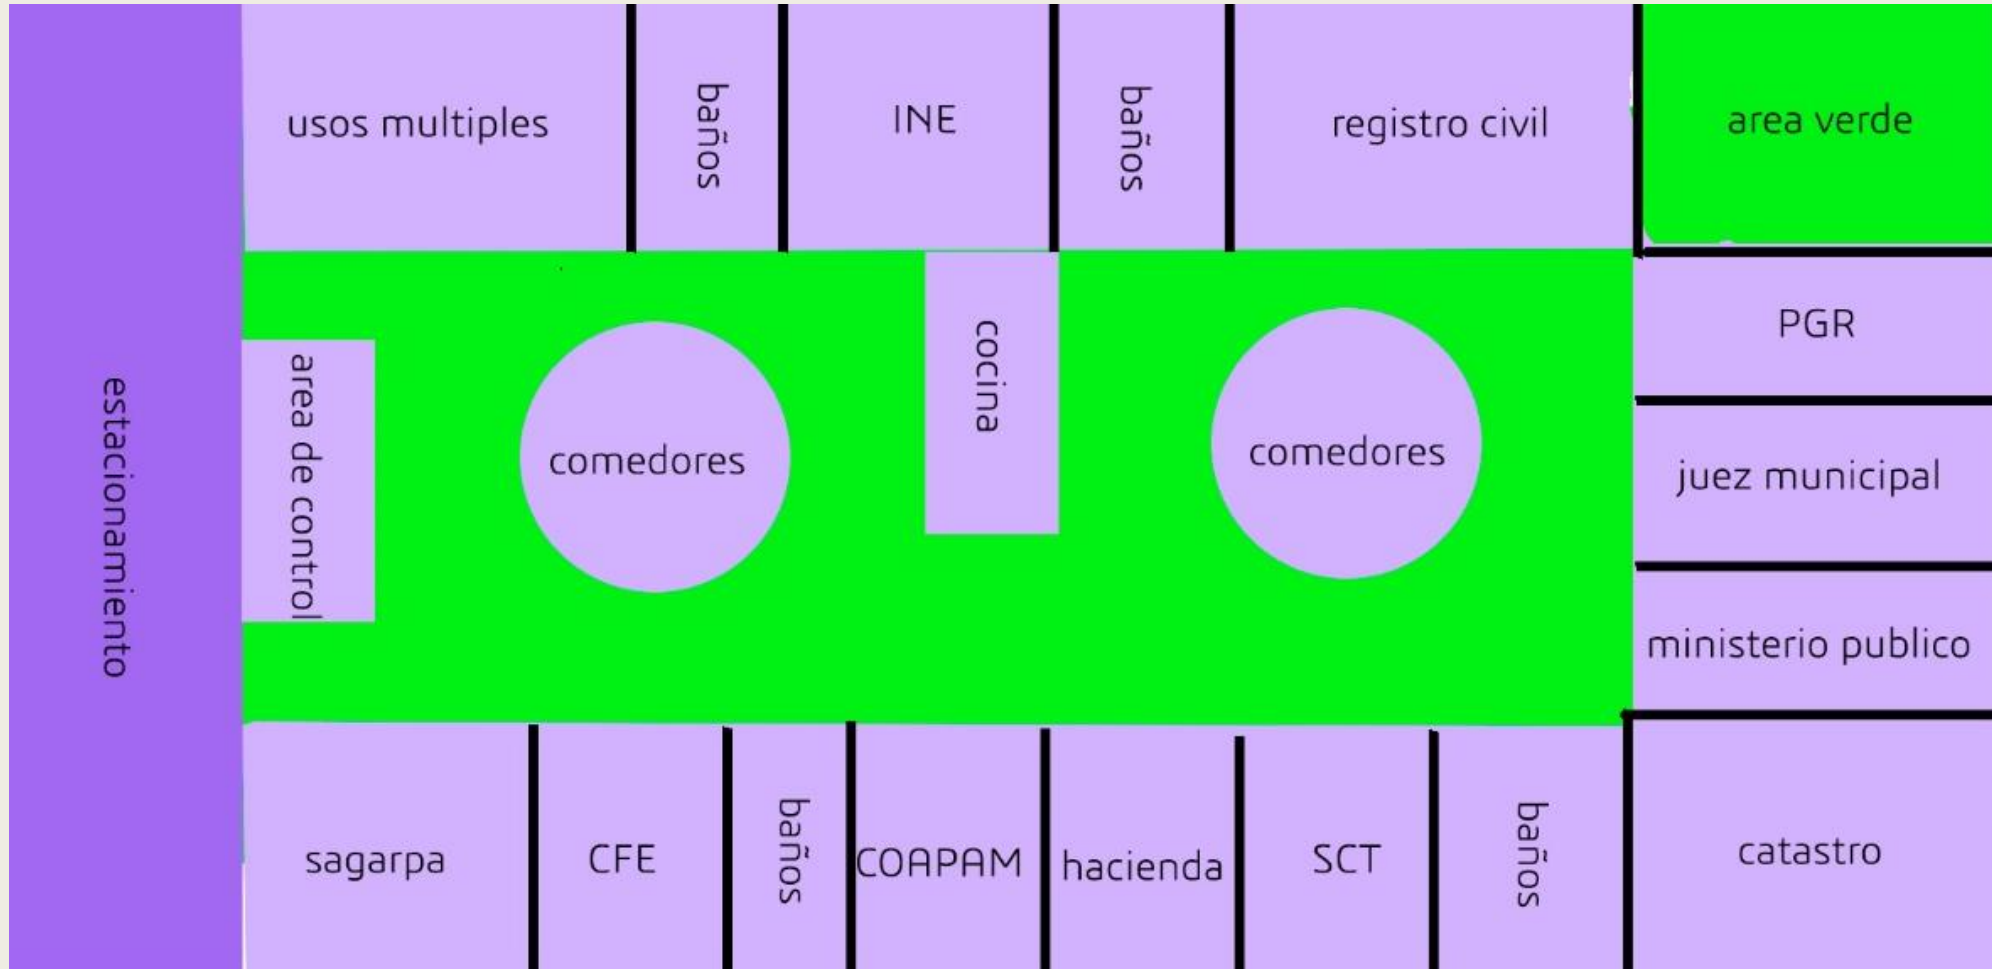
estacionamiento

usos multiples

baños

INE

baños

registro civil

area verde

area de control

comedores

cocina

comedores

PGR

juez municipal

ministerio publico

sagarpa

CFE

baños

COAPAM

hacienda

SCT

baños

catastro